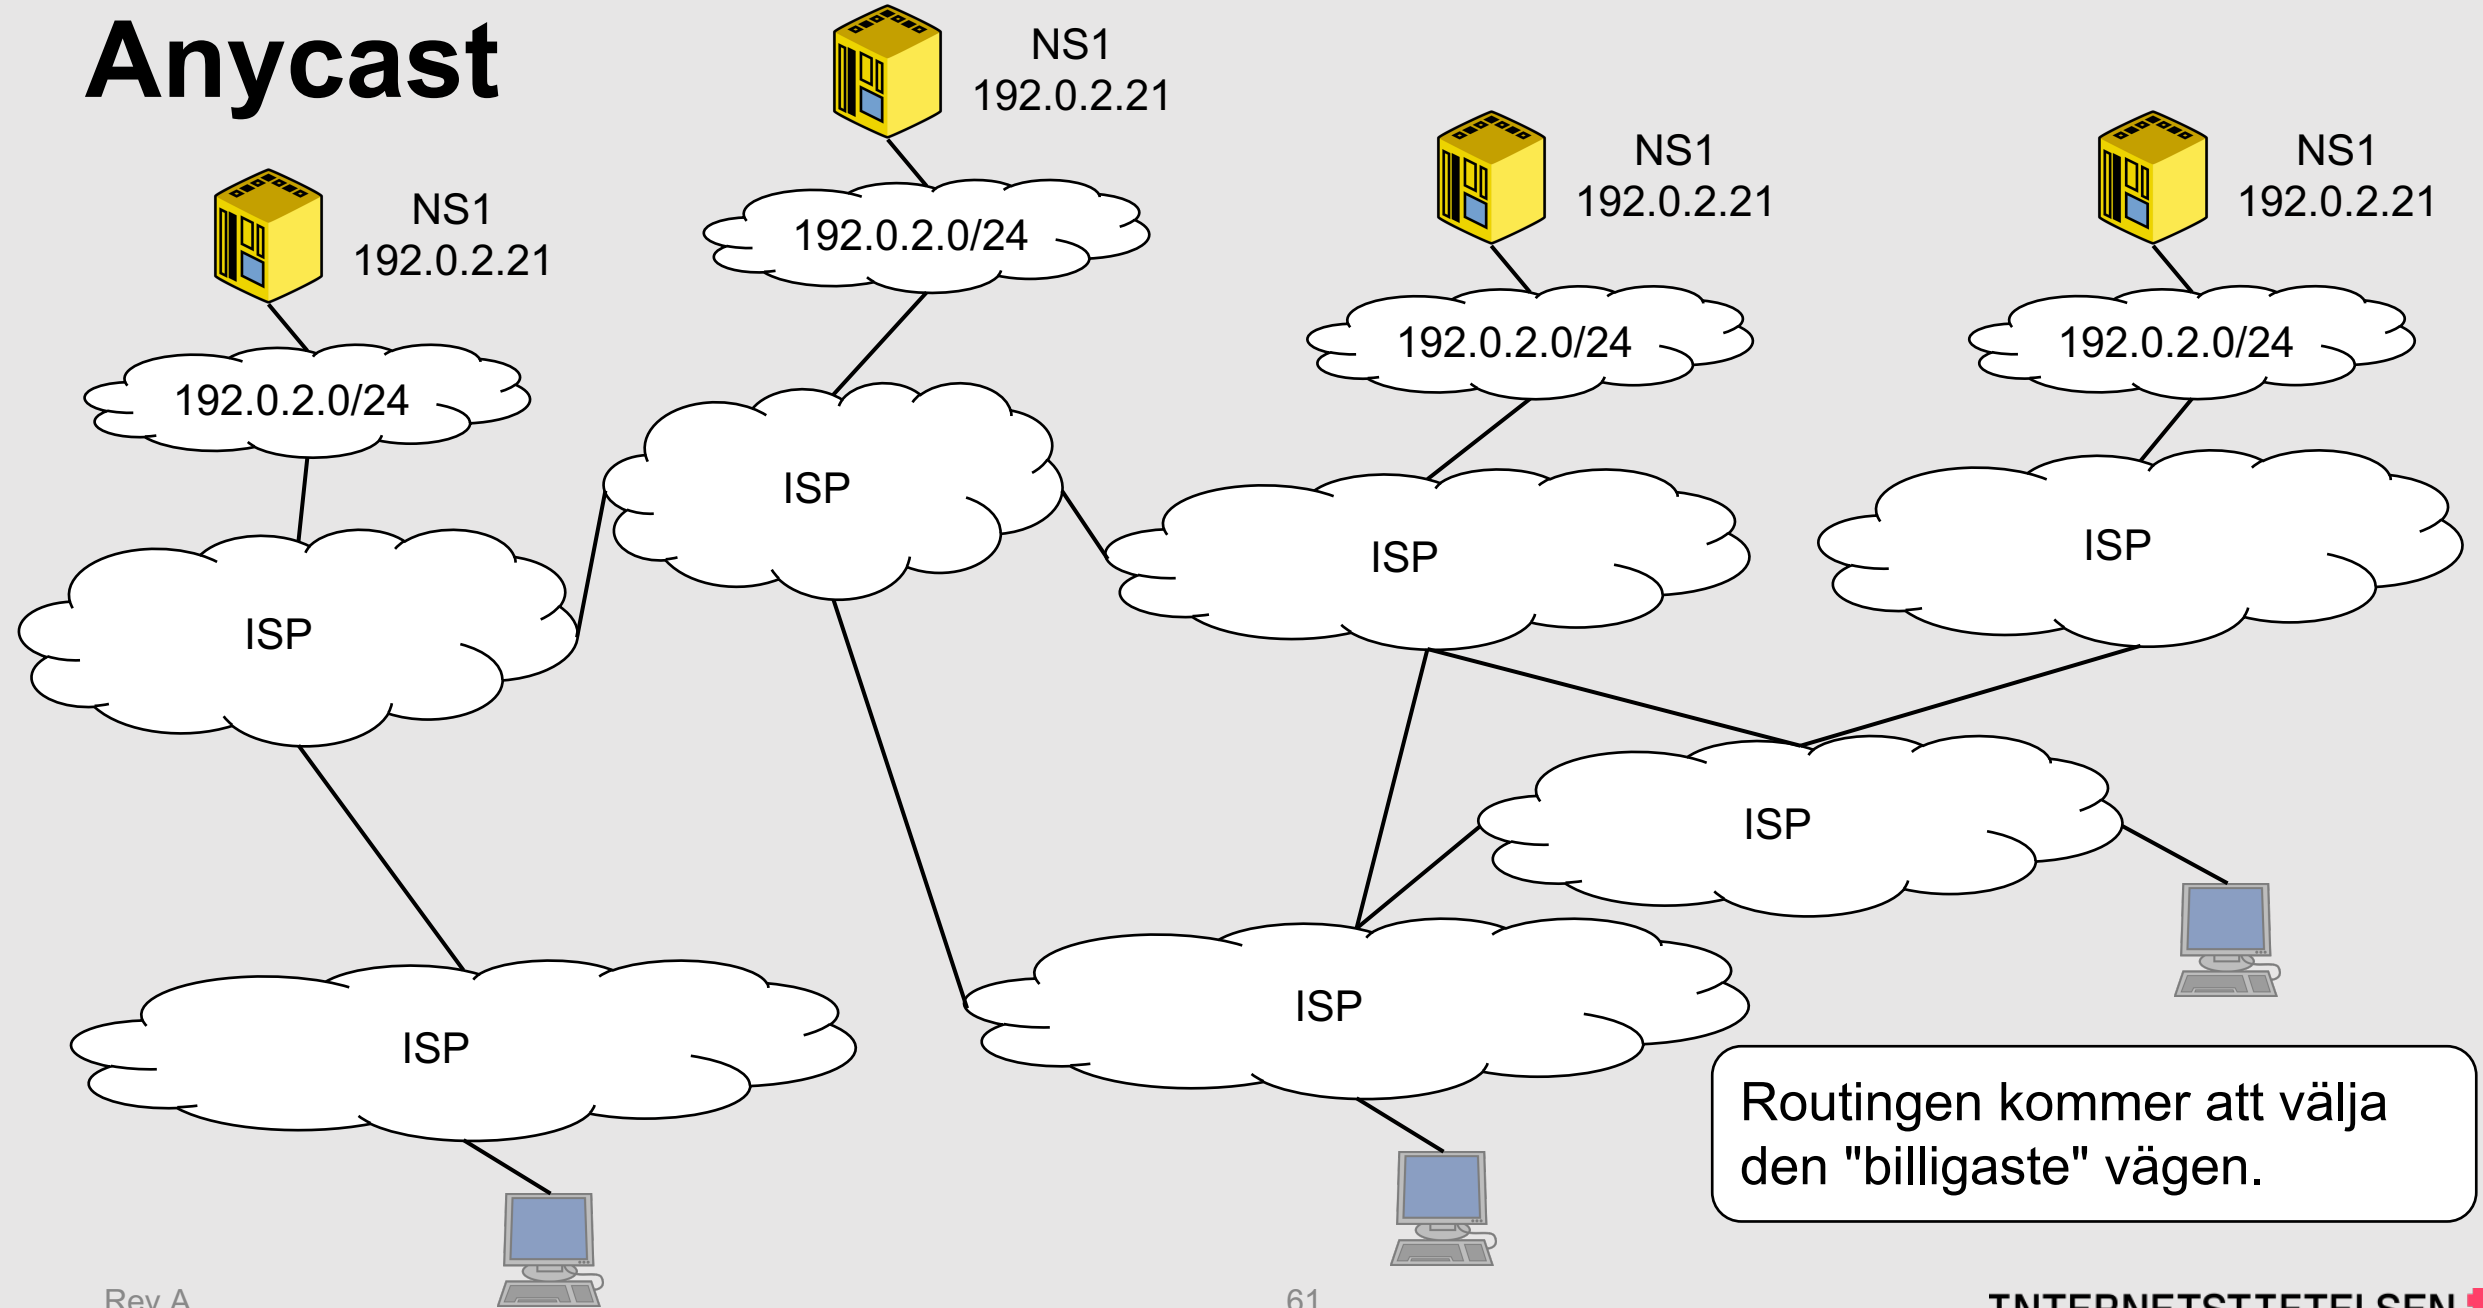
Anycast

NS1
192.0.2.21

NS1
192.0.2.21

NS1
192.0.2.21

NS1
192.0.2.21

192.0.2.0/24

192.0.2.0/24

192.0.2.0/24

192.0.2.0/24

ISP

ISP

ISP

ISP

ISP

ISP

ISP

Routingen kommer att välja den "billigaste" vägen.

Rev A

61

INTERNETSTIFTELSEN